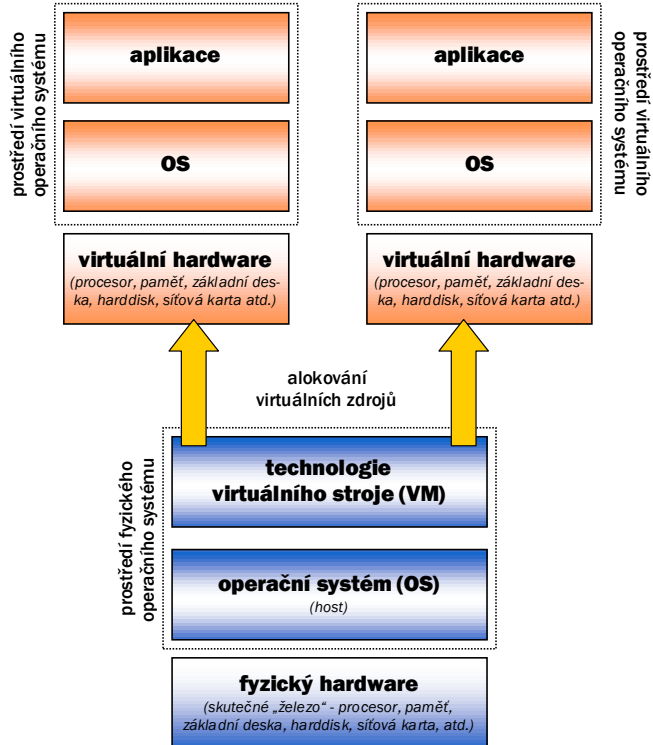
prostředí virtuálního operačního systému

aplikace

OS

prostředí virtuálního operačního systému

aplikace

OS

virtuální hardware
(procesor, paměť, základní deska, harddisk, síťová karta atd.)

virtuální hardware
(procesor, paměť, základní deska, harddisk, síťová karta atd.)

alokování virtuálních zdrojů

prostředí fyzického operačního systému

technologie virtuálního stroje (VM)

operační systém (OS)
(host)

fyzický hardware
(skutečné „železo“ - procesor, paměť, základní deska, harddisk, síťová karta, atd.)